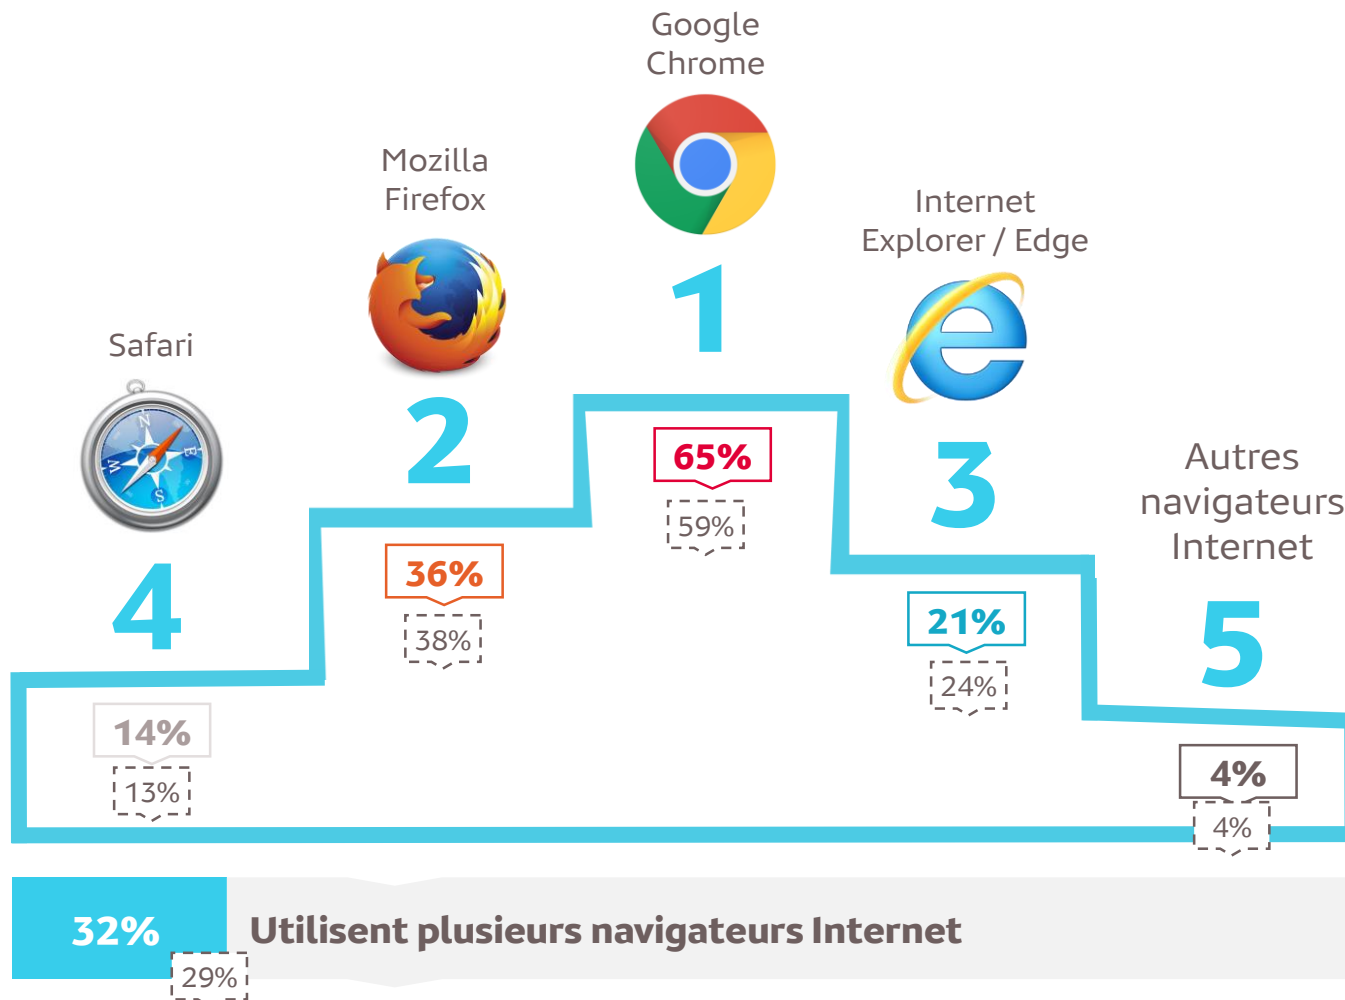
Google Chrome

Mozilla Firefox

Internet Explorer / Edge

Safari

Autres navigateurs Internet

1

65%

59%

2

36%

38%

3

21%

24%

4

14%

13%

5

4%

4%

32%

29%

Utilisent plusieurs navigateurs Internet